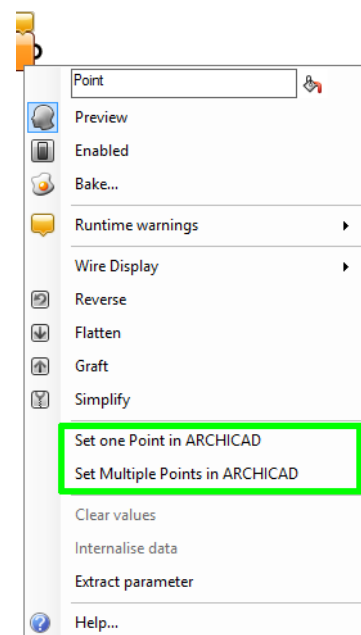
Point

Preview

Enabled

Bake...

Runtime warnings

Wire Display

Reverse

Flatten

Graft

Simplify

Set one Point in ARCHICAD

Set Multiple Points in ARCHICAD

Clear values

Internalise data

Extract parameter

Help...